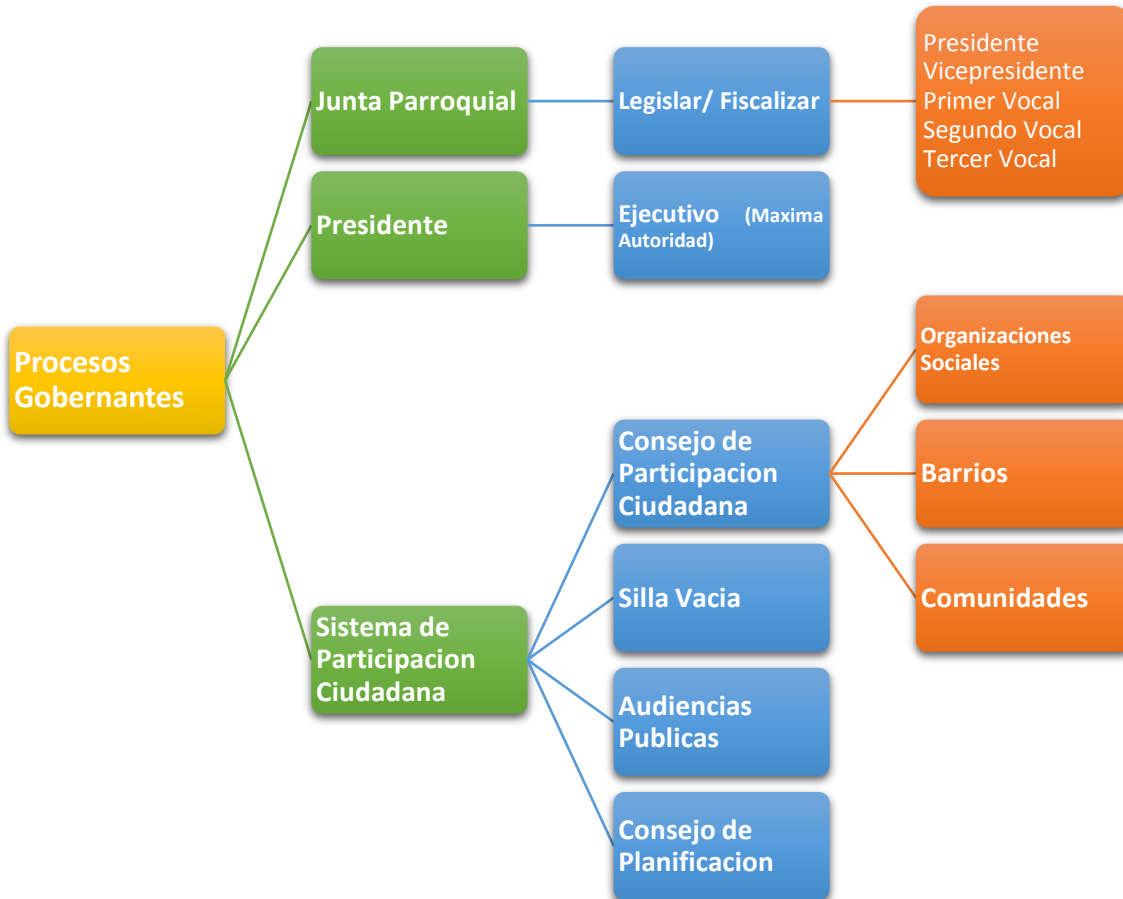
Procesos Gobernantes

Junta Parroquial

Legislar/ Fiscalizar

Presidente
Vicepresidente
Primer Vocal
Segundo Vocal
Tercer Vocal

Presidente

Ejecutivo (Maxima Autoridad)

Sistema de Participacion Ciudadana

Consejo de Participacion Ciudadana

Organizaciones Sociales

Barrios

Comunidades

Silla Vacia

Audiencias Publicas

Consejo de Planificacion